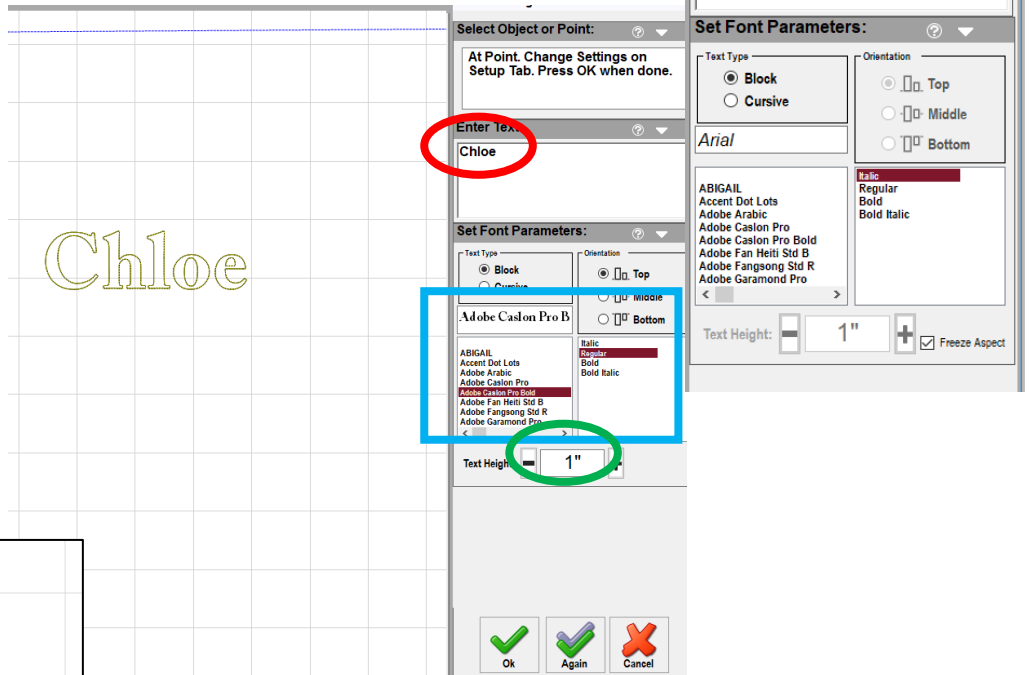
Chloe

Select Object or Point:

At Point. Change Settings on Setup Tab. Press OK when done.

Enter Text

Chloe

Set Font Parameters:

Text Type

Block

Cursive

Orientation

Top

Middle

Bottom

Adobe Caslon Pro B

ABIGAIL
Accent Dot Lots
Adobe Arabic
Adobe Caslon Pro
Adobe Caslon Pro Bold
Adobe Fan Heiti Std B
Adobe Fangsong Std R
Adobe Garamond Pro

Italic
Regular
Bold
Bold Italic

Text Height

1"

Ok

Again

Cancel

Set Font Parameters:

Text Type

Block

Cursive

Orientation

Top

Middle

Bottom

Arial

ABIGAIL
Accent Dot Lots
Adobe Arabic
Adobe Caslon Pro
Adobe Caslon Pro Bold
Adobe Fan Heiti Std B
Adobe Fangsong Std R
Adobe Garamond Pro

Italic
Regular
Bold
Bold Italic

Text Height:

1"

Freeze Aspect